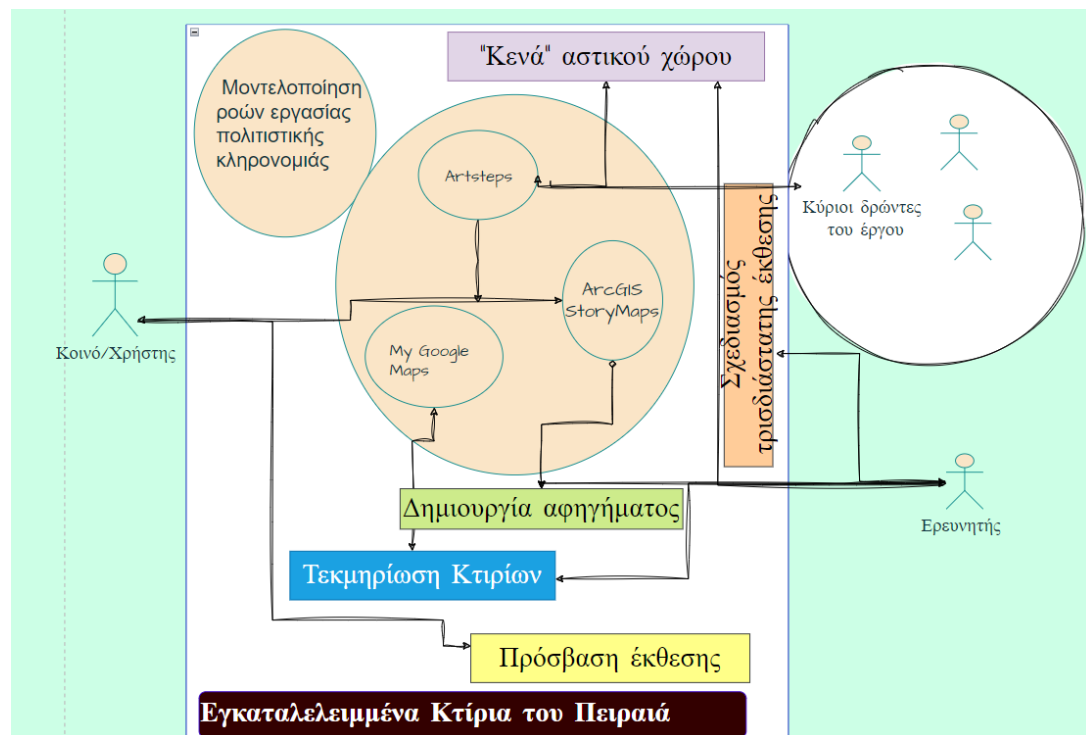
"Κενά" αστικού χώρου

Μοντελοποίηση ροών εργασίας πολιτιστικής κληρονομιάς

Artsteps

ArcGIS StoryMaps

My Google Maps

Κύριοι δρώντες του έργου

Σχεδιασμός τρισδιάστατης έκθεσης

Κοινό/Χρήστης

Ερευνητής

Δημιουργία αφηγήματος

Τεκμηρίωση Κτιρίων

Πρόσβαση έκθεσης

Εγκαταλελειμμένα Κτίρια του Πειραιά